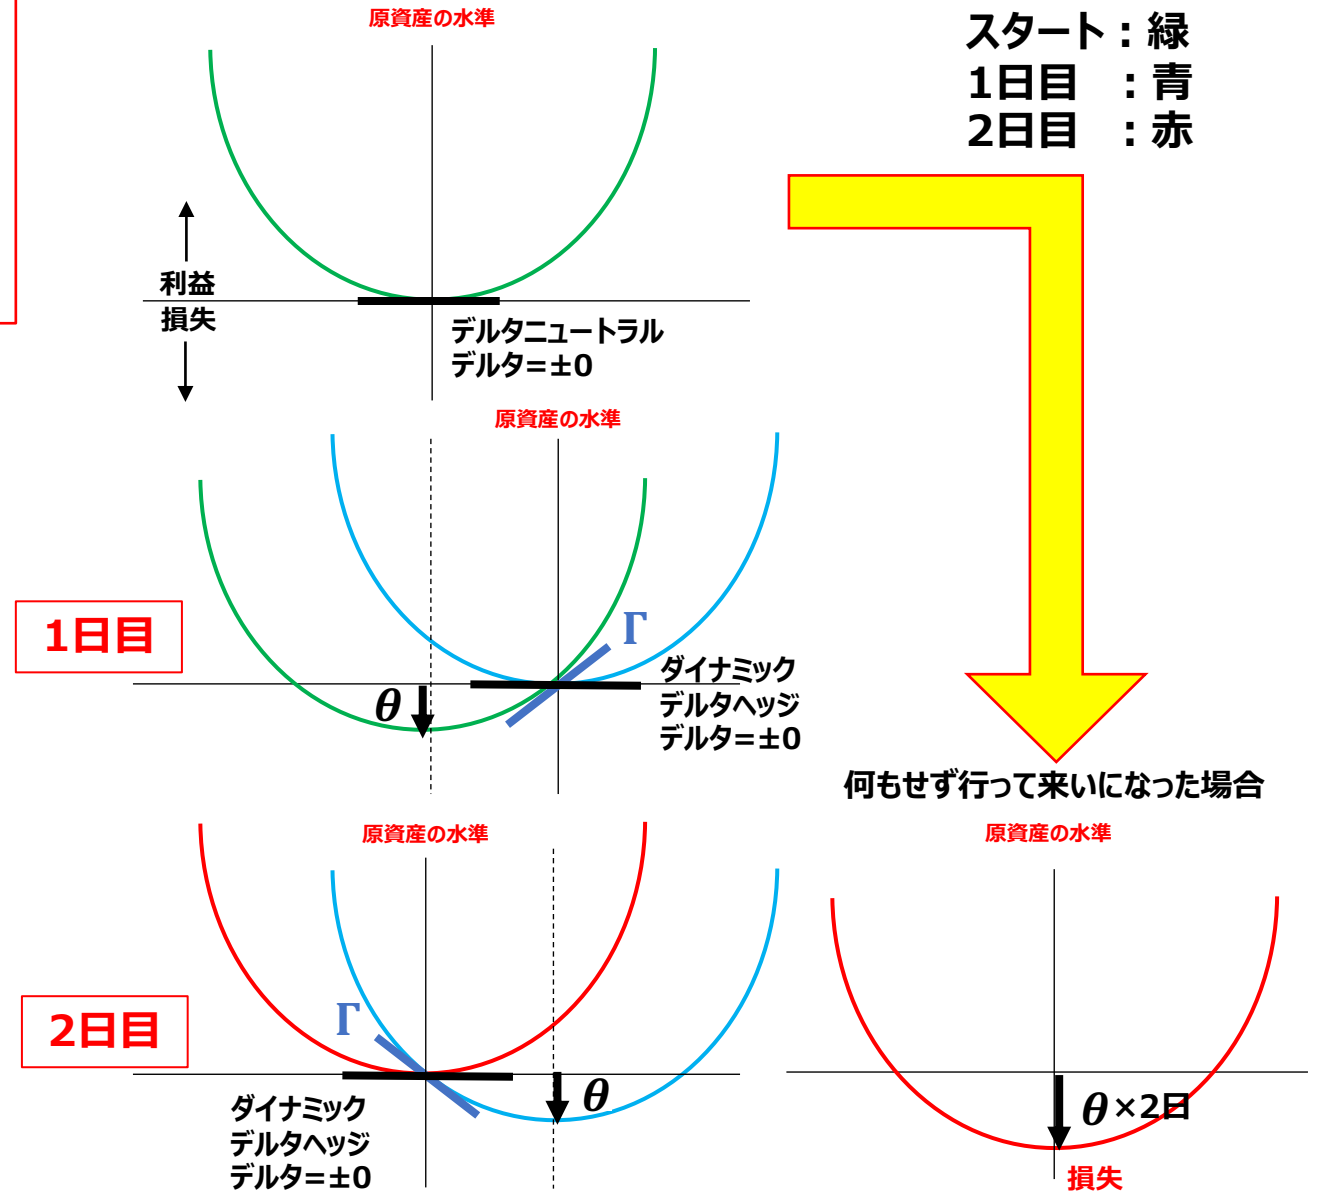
原資産の水準

スタート：緑
1日目　：青
2日目　：赤

利益
損失

デルタニュートラル
デルタ=±0

原資産の水準

1日目

Γ

$\theta$

ダイナミック
デルタヘッジ
デルタ=±0

何もせず行って来いになった場合

原資産の水準

2日目

Γ

$\theta$

ダイナミック
デルタヘッジ
デルタ=±0

原資産の水準

$\theta$×2日

損失